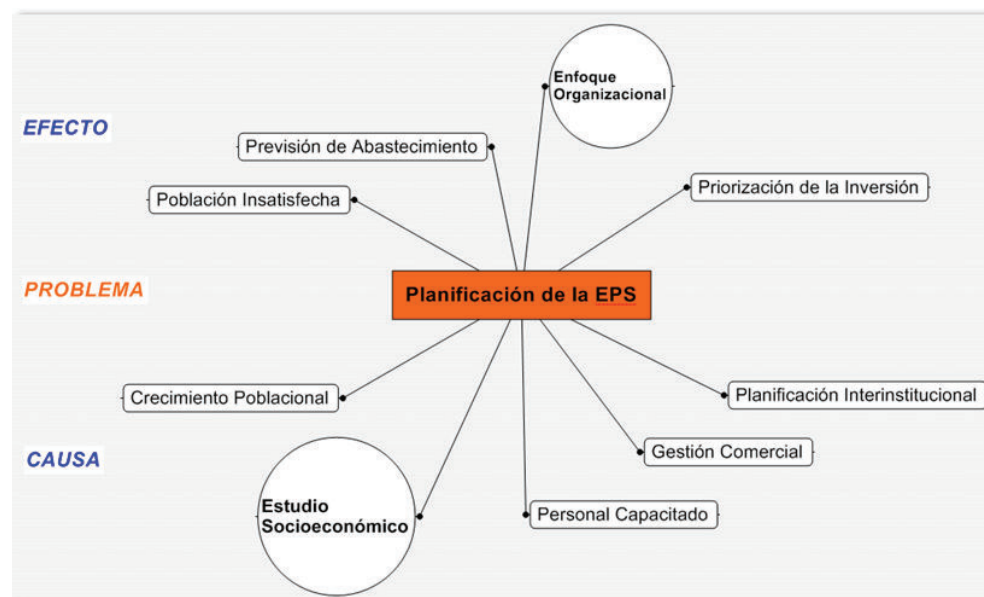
EFECTO

Enfoque Organizacional

Previsión de Abastecimiento

Priorización de la Inversión

Población Insatisfecha

PROBLEMA

Planificación de la EPS

Crecimiento Poblacional

Planificación Interinstitucional

CAUSA

Gestión Comercial

Estudio Socioeconómico

Personal Capacitado